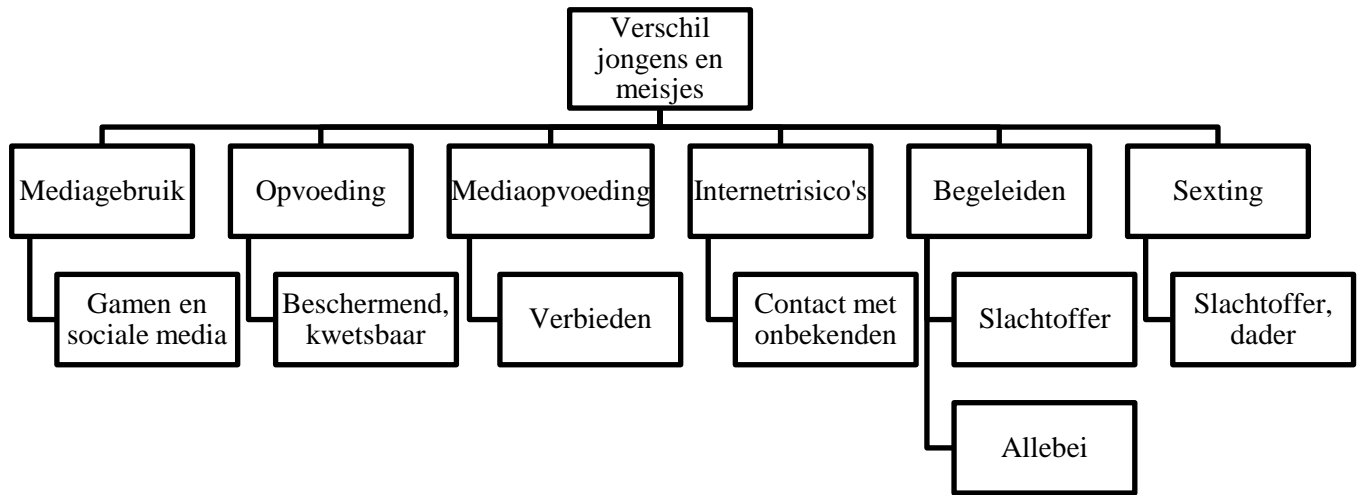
Verschil jongens en meisjes

Mediagebruik

Gamen en sociale media

Opvoeding

Beschermend, kwetsbaar

Mediaopvoeding

Verbieden

Internetrisico's

Contact met onbekenden

Begeleiden

Slachtoffer

Allebei

Sexting

Slachtoffer, dader